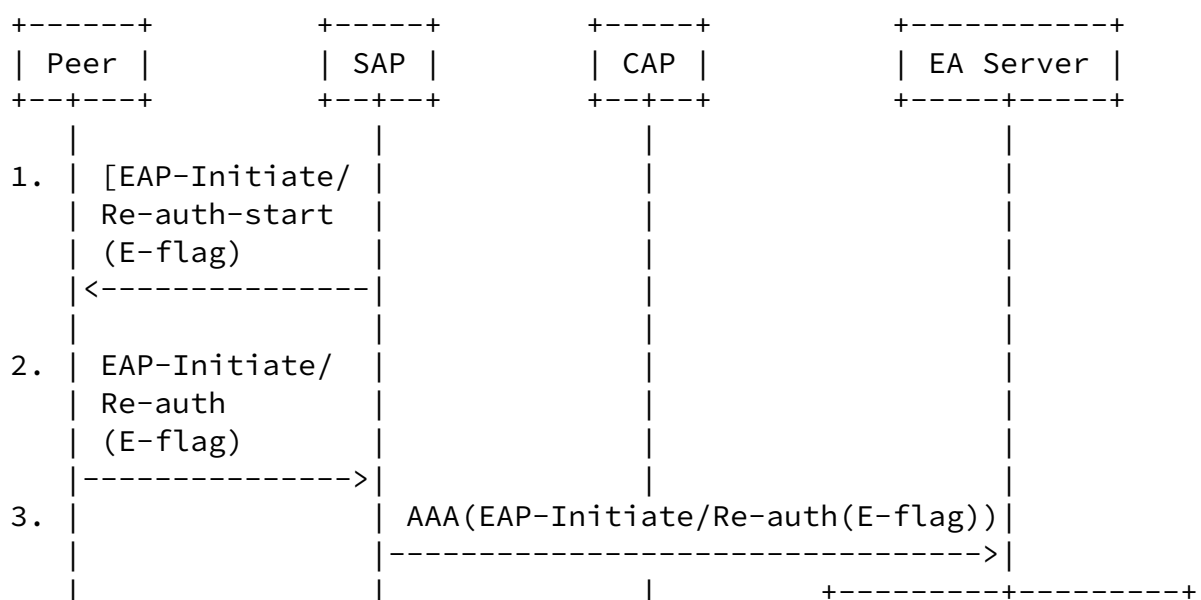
+-------+            +------+          +------+          +-----------+
| Peer |             | SAP |           | CAP |           | EA Server |
+--+---+             +--+--+           +--+--+           +-----+-----+

1. | [EAP-Initiate/ |
   | Re-auth-start |
   | (E-flag) |
   |<---------------|

2. | EAP-Initiate/ |
   | Re-auth |
   | (E-flag) |
   |--------------->|
3. |                | AAA(EAP-Initiate/Re-auth(E-flag))|
   |                |---------------------------------->|
   |                |                 |            +---------+---------+